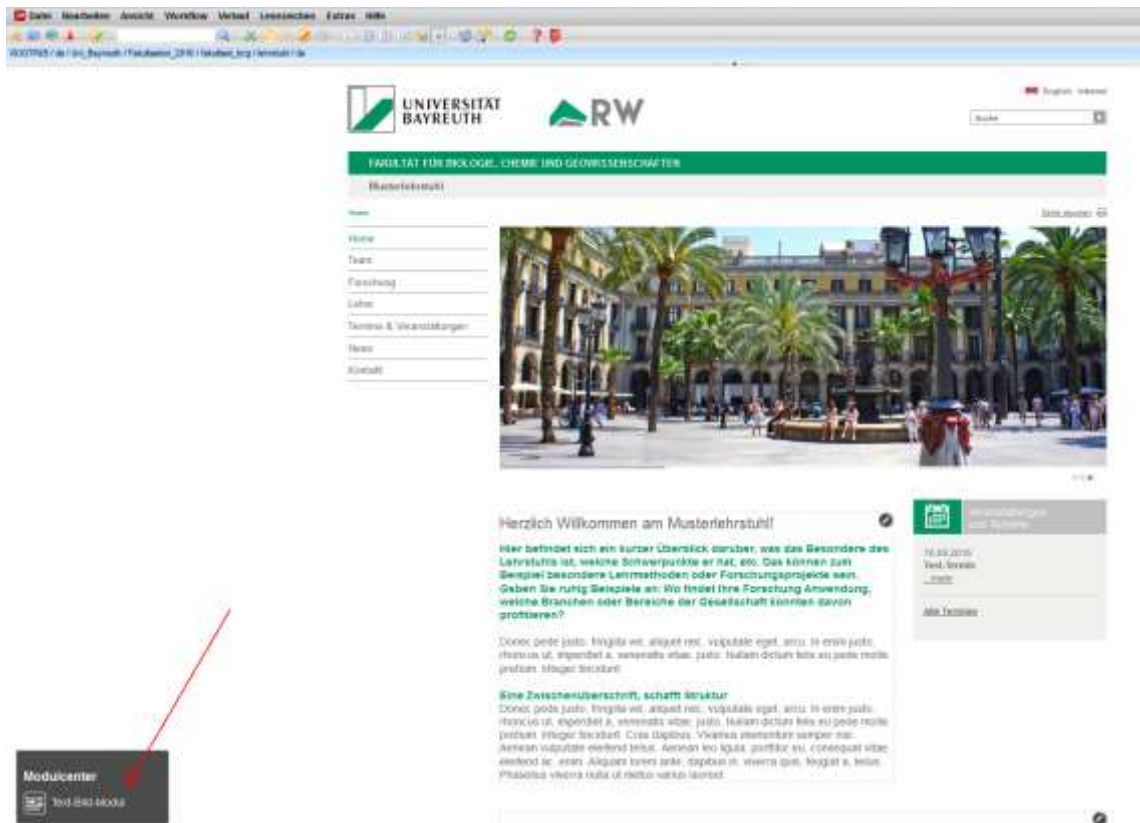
Datei Bearbeiten Ansicht Workflow Verlauf Lesezeichen Extras Hilfe

ROOTPAS / de / Uni_Bayreuth / Fakultaeten_2016 / fakultaet_bcg / lehrstuhl / de

UNIVERSITÄT BAYREUTH

RW

English Intranet

Suche

FAKULTÄT FÜR BIOLOGIE, CHEMIE UND GEOWISSENSCHAFTEN

Musterlehrstuhl

Home

Seite drucken

Home
Team
Forschung
Lehre
Termine & Veranstaltungen
News
Kontakt

Herzlich Willkommen am Musterlehrstuhl!

Hier befindet sich ein kurzer Überblick darüber, was das Besondere des Lehrstuhls ist, welche Schwerpunkte er hat, etc. Das können zum Beispiel besondere Lehrmethoden oder Forschungsprojekte sein. Geben Sie ruhig Beispiele an: Wo findet Ihre Forschung Anwendung, welche Branchen oder Bereiche der Gesellschaft könnten davon profitieren?

Donec pede justo, fringilla vel, aliquet nec, vulputate eget, arcu. In enim justo, rhoncus ut, imperdiet a, venenatis vitae, justo. Nullam dictum felis eu pede mollis pretium. Integer tincidunt.

Eine Zwischenüberschrift, schafft Struktur
Donec pede justo, fringilla vel, aliquet nec, vulputate eget, arcu. In enim justo, rhoncus ut, imperdiet a, venenatis vitae, justo. Nullam dictum felis eu pede mollis pretium. Integer tincidunt. Cras dapibus. Vivamus elementum semper nisi. Aenean vulputate eleifend tellus. Aenean leo ligula, porttitor eu, consequat vitae, eleifend ac, enim. Aliquam lorem ante, dapibus in, viverra quis, feugiat a, tellus. Phasellus viverra nulla ut metus varius laoreet.

Veranstaltungen und Termine

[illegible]
Test-Termin
...mehr

Alle Termine

Modulcenter
Text-Bild-Modul